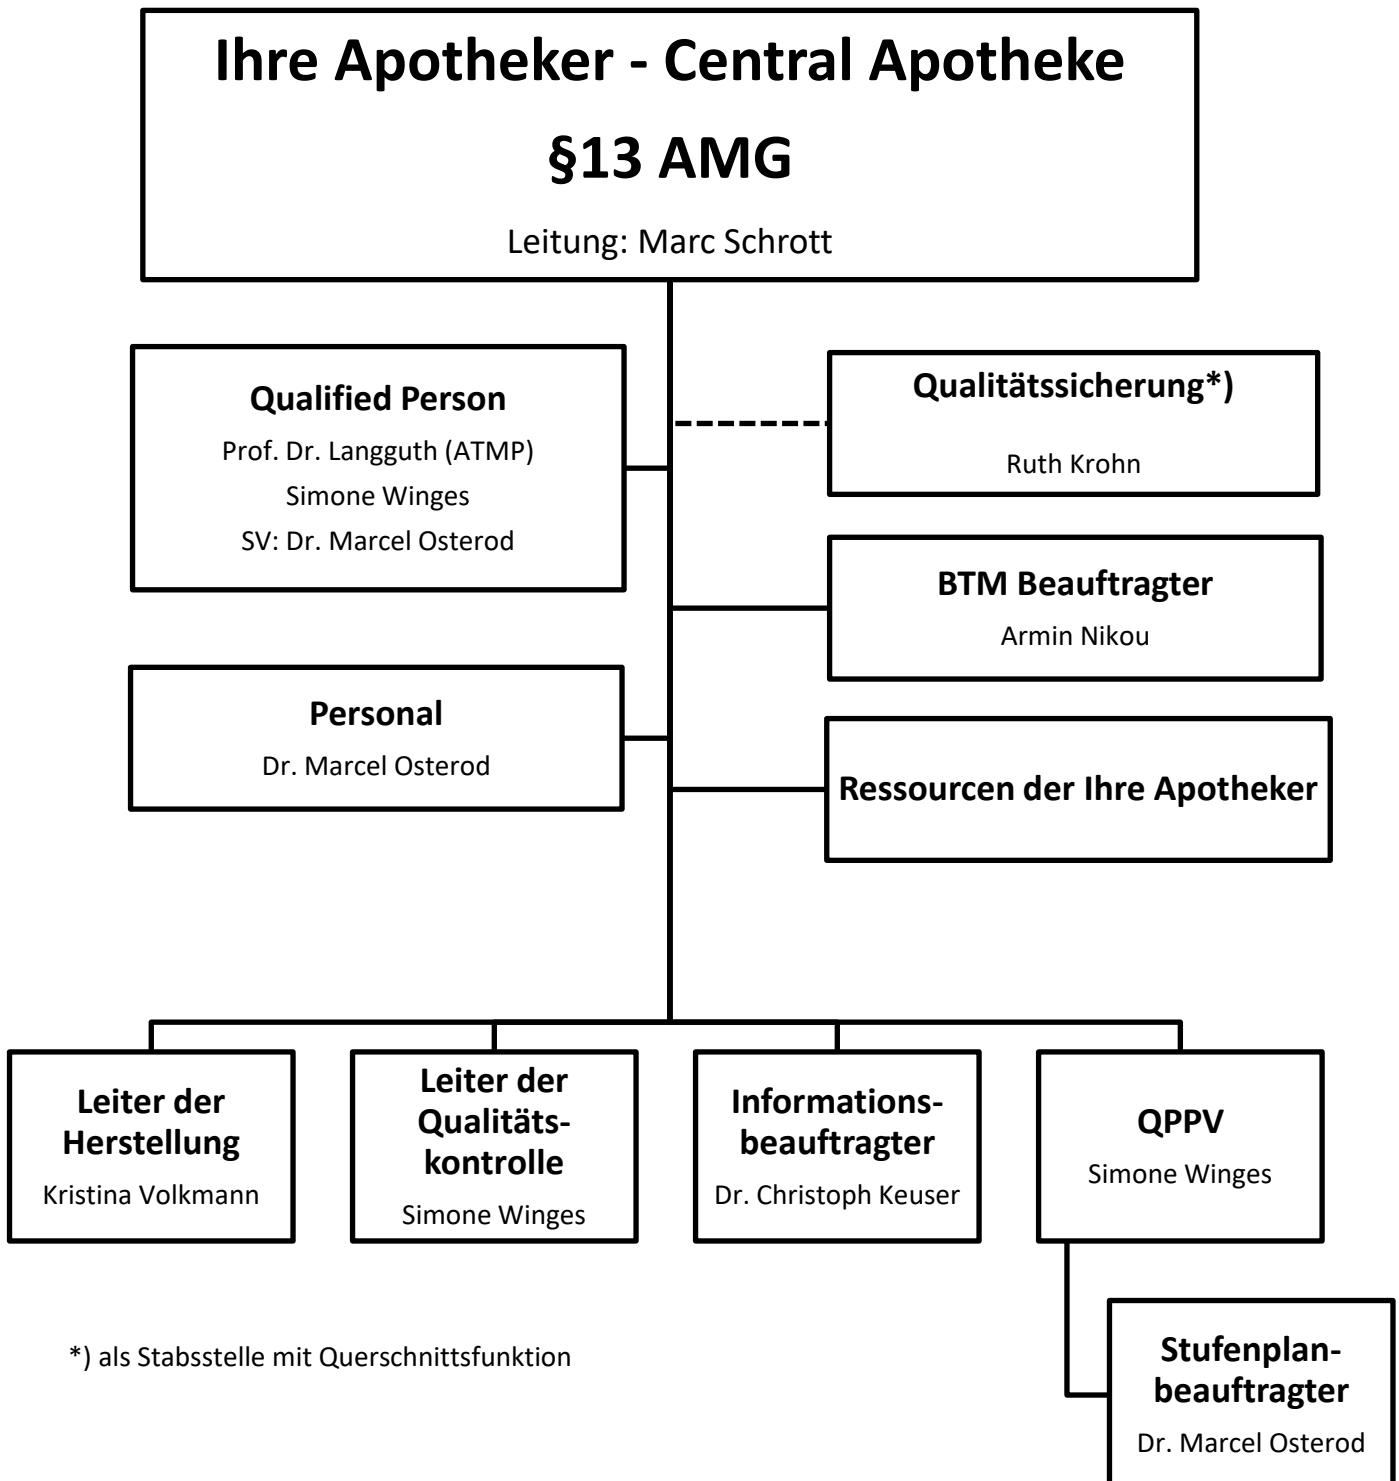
Ihre Apotheker - Central Apotheke

§13 AMG

Leitung: Marc Schrott

Qualified Person
Prof. Dr. Langguth (ATMP)
Simone Winges
SV: Dr. Marcel Osterod

Qualitätssicherung*)
Ruth Krohn

BTM Beauftragter
Armin Nikou

Personal
Dr. Marcel Osterod

Ressourcen der Ihre Apotheker

Leiter der Herstellung
Kristina Volkmann

Leiter der Qualitätskontrolle
Simone Winges

Informationsbeauftragter
Dr. Christoph Keuser

QPPV
Simone Winges

Stufenplanbeauftragter
Dr. Marcel Osterod

*) als Stabsstelle mit Querschnittsfunktion